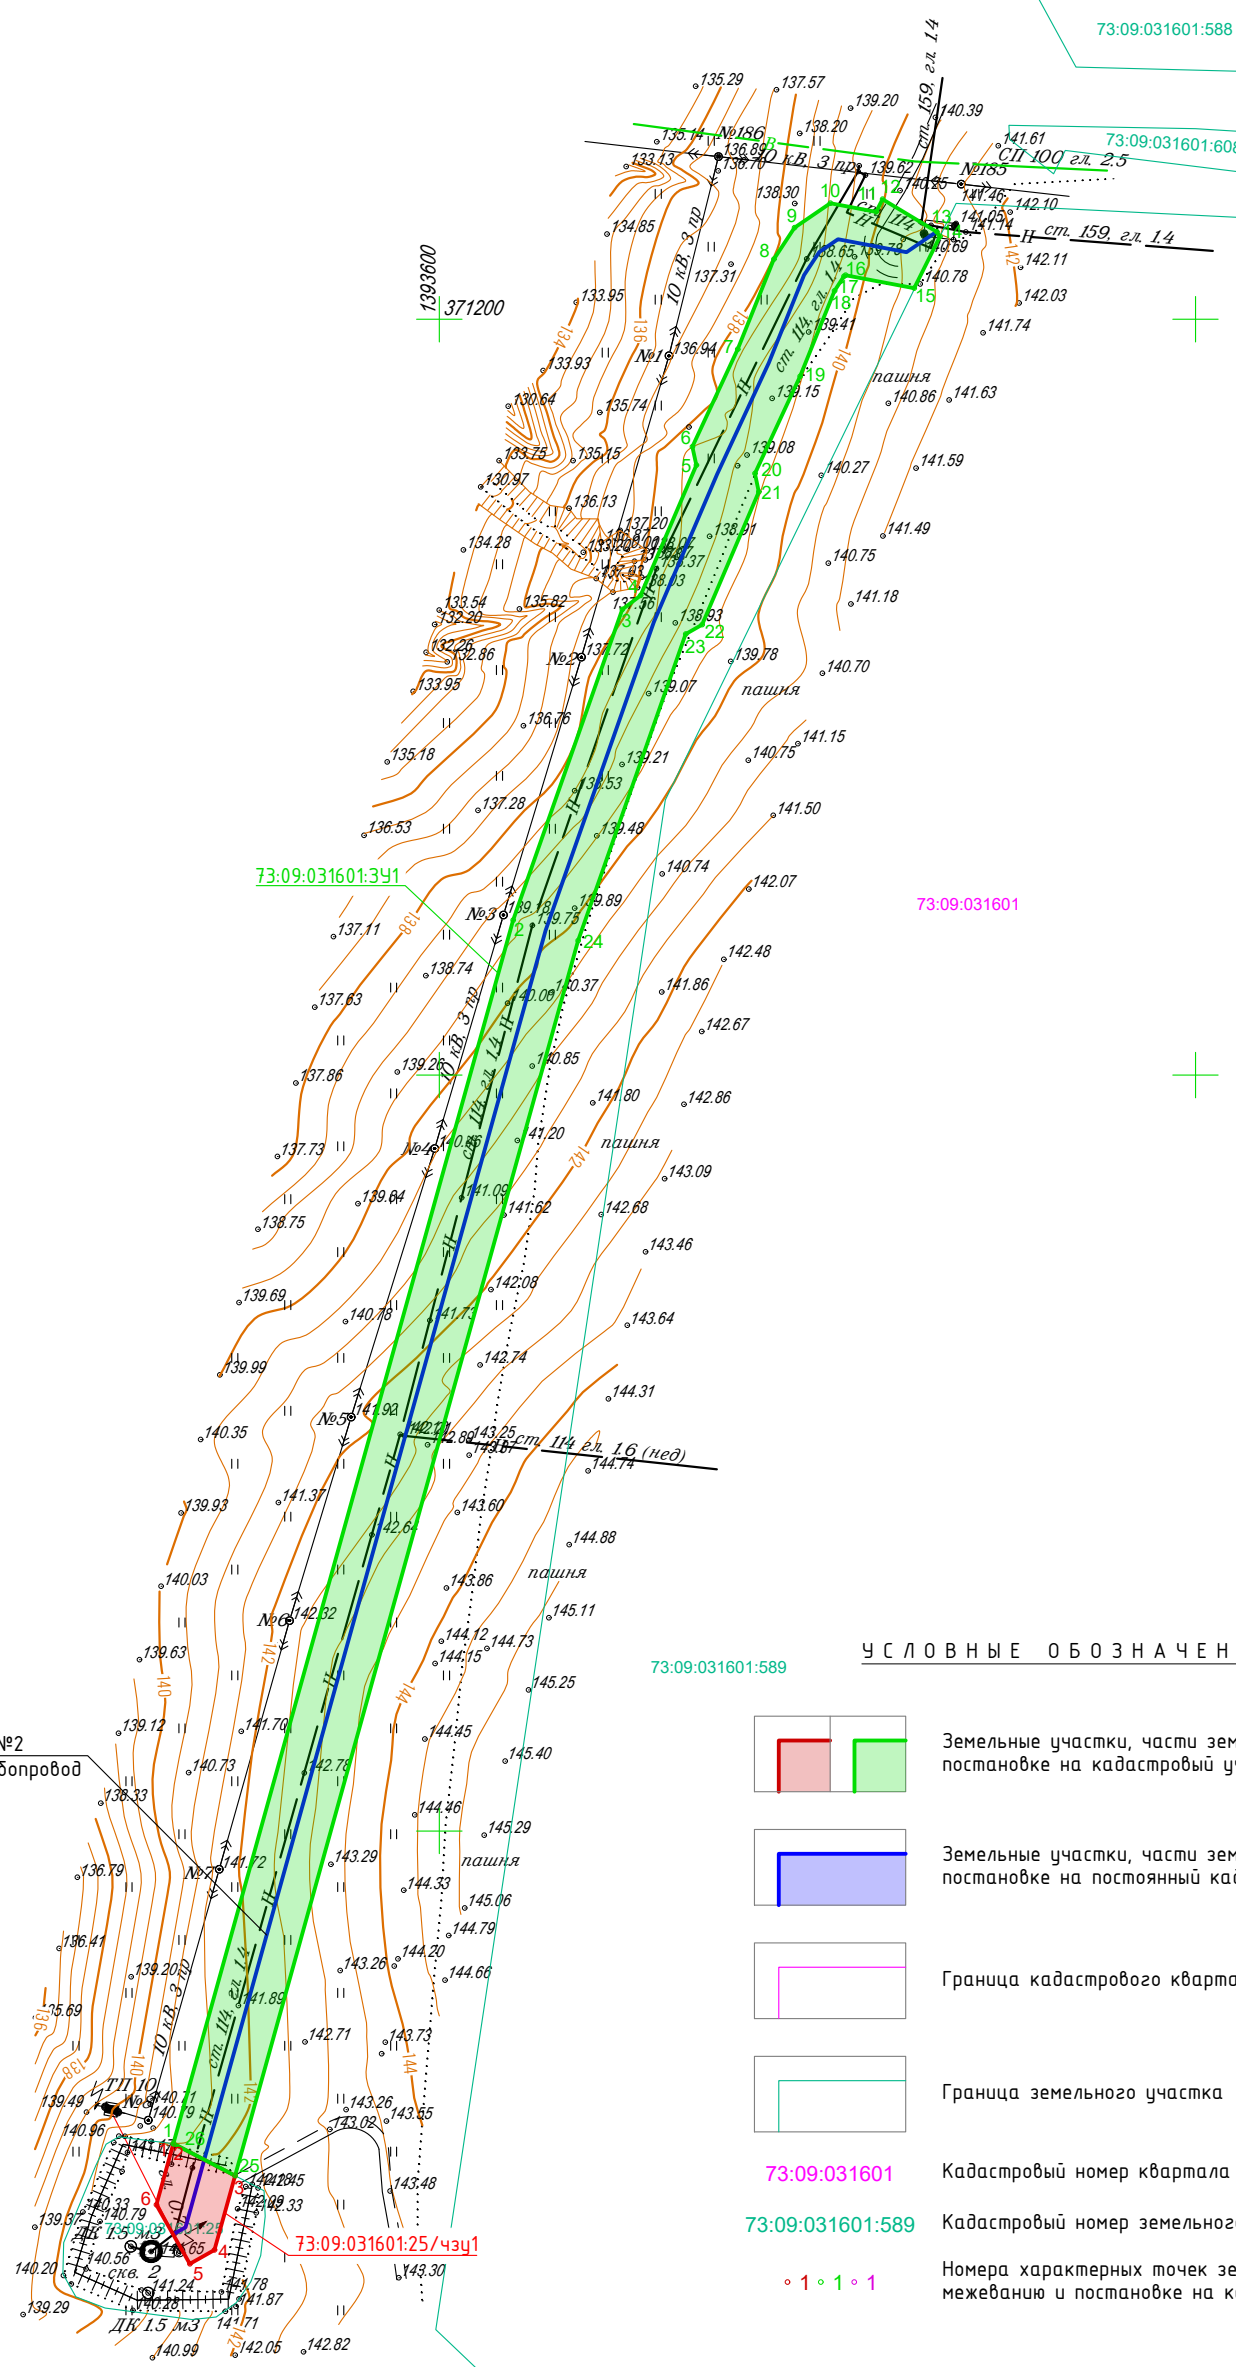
73:09:031601:588
73:09:031601:608
73:09:031601:3У1
73:09:031601
73:09:031601:589
73:09:031601:25/чзу1
1393600
371200
№186
№185
10 кВ. 3 пр
СП 100 гл. 2.5
ст. 159 гл. 1.4
ст. 159, гл. 14
ст. 114 гл. 1.4
ст. 114 гл. 1.6 (нед)
№1
№2
№3
№4
№5
№6
№7
№8
ТП 10
ДК 1.5 м3
скв. 2
пашня
пашня
пашня
пашня
пашня
№2
бопровод
135.29
137.57
139.20
140.39
138.20
141.61
135.14
136.89
136.70
133.13
139.62
140.25
141.46
142.10
138.30
141.05
141.14
134.85
138.65
139.78
140.69
142.11
137.31
140.78
142.03
133.95
141.74
139.41
136.94
133.93
140.86
141.63
130.64
135.74
139.15
133.75
135.15
139.08
140.27
141.59
130.97
136.13
138.91
141.49
137.20
134.28
137.83
140.75
141.18
133.54
135.82
132.20
138.93
132.26
132.86
137.72
139.78
140.70
133.95
139.07
136.76
141.15
135.18
139.21
140.75
138.53
137.28
141.50
136.53
139.48
140.74
142.07
139.18
139.75
139.89
137.11
138.74
142.48
140.06
140.37
137.63
141.86
142.67
139.26
140.85
137.86
141.80
142.86
140.86
141.20
137.73
143.09
139.64
141.09
141.62
142.68
138.75
143.46
142.08
139.69
140.78
141.73
143.64
142.74
139.99
144.31
141.90
142.11
142.89
143.25
143.67
144.74
140.35
141.37
139.93
143.60
142.64
144.88
140.03
143.86
145.11
142.32
144.12
144.73
144.15
139.63
145.25
141.70
144.45
139.12
140.73
142.78
145.40
138.33
144.46
145.29
136.79
141.72
143.29
144.33
145.06
144.79
136.41
144.20
139.20
143.26
144.66
135.69
141.89
142.71
143.73
139.49
140.71
140.79
143.26
143.02
143.65
140.96
142.45
142.33
143.48
140.33
140.79
139.37
140.56
141.24
140.28
141.78
141.87
143.30
140.20
139.29
141.71
140.99
142.05
142.82
134
136
138
140
142
144
1
2
3
4
5
6
7
8
9
10
11
12
13
14
15
16
17
18
19
20
21
22
23
24
25
26
У С Л О В Н Ы Е   О Б О З Н А Ч Е Н
Земельные участки, части зем постановке на кадастровый у
Земельные участки, части зем постановке на постоянный ка
Граница кадастрового кварта
Граница земельного участка
73:09:031601
Кадастровый номер квартала
73:09:031601:589
Кадастровый номер земельного
• 1 • 1 • 1
Номера характерных точек зе межеванию и постановке на к